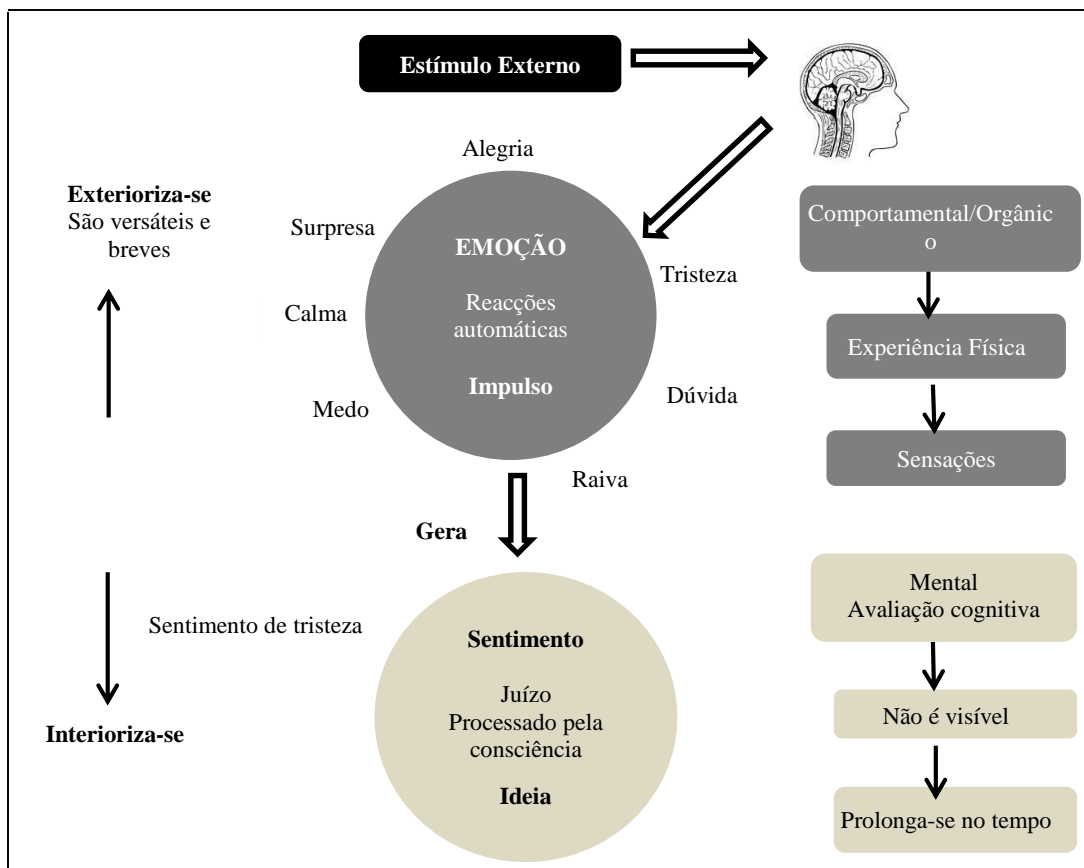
Estímulo Externo

Alegria

Exterioriza-se
São versáteis e breves

Surpresa

EMOÇÃO

Reacções automáticas

Impulso

Tristeza

Calma

Medo

Dúvida

Raiva

Comportamental/Orgânico

Experiência Física

Sensações

Gera

Sentimento de tristeza

Sentimento

Juízo
Processado pela consciência

Ideia

Interioriza-se

Mental
Avaliação cognitiva

Não é visível

Prolonga-se no tempo